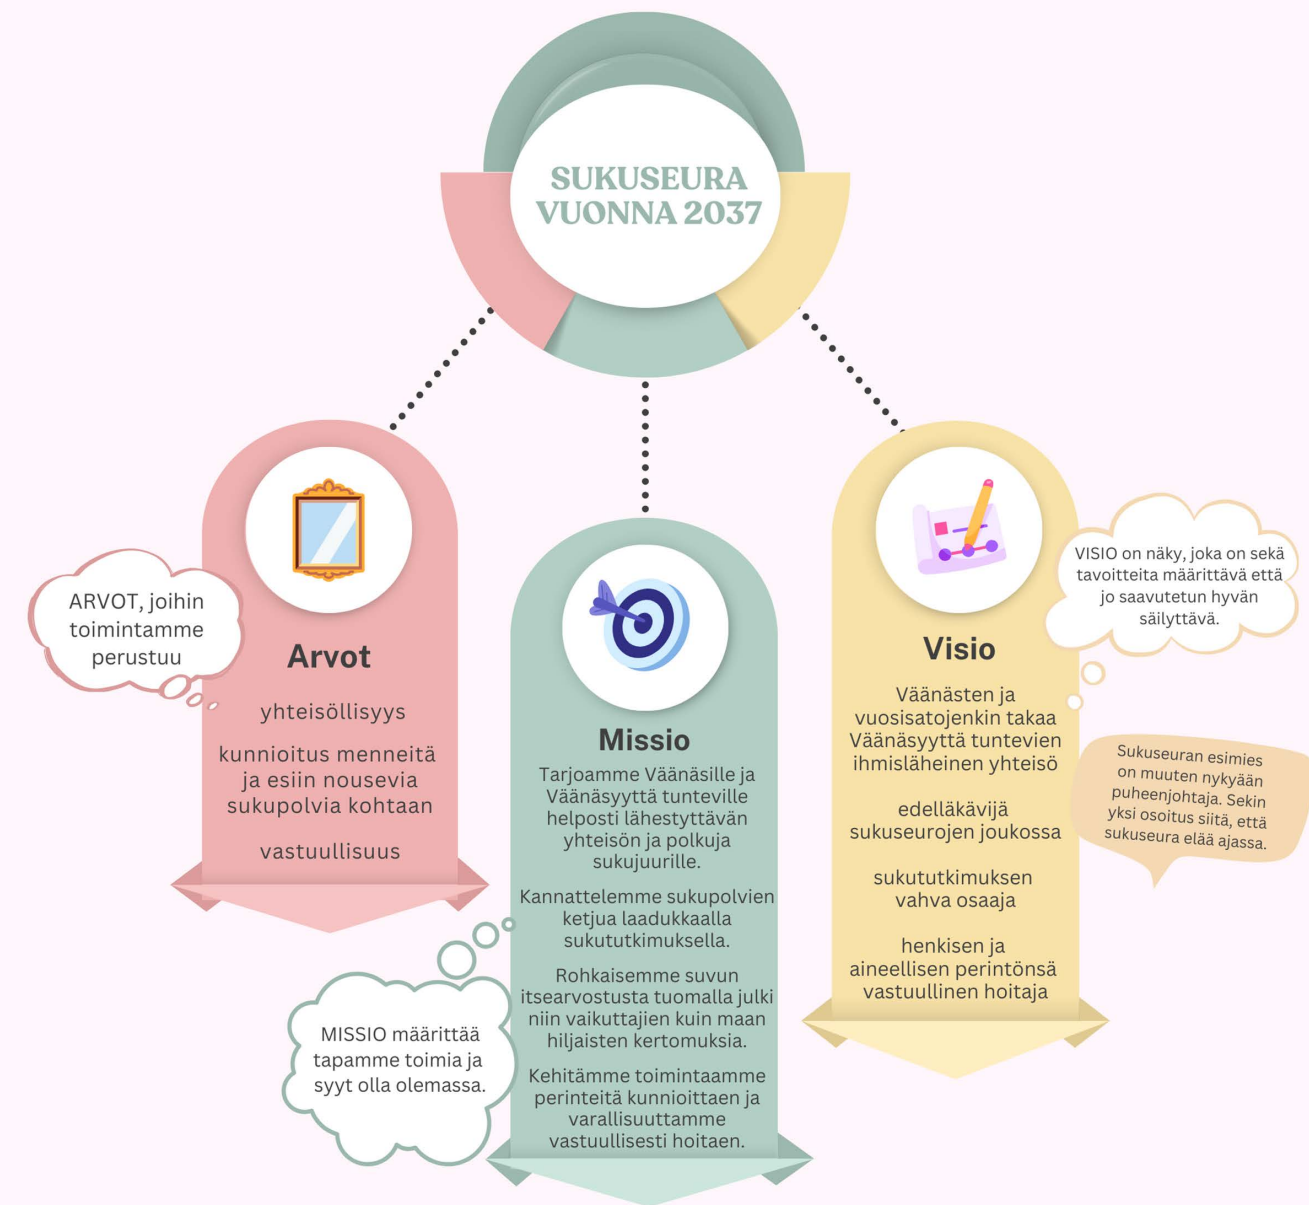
SUKUSEURA VUONNA 2037

ARVOT, joihin toimintamme perustuu

Arvot

yhteisöllisyys

kunnioitus menneitä ja esiin nousevia sukupolvia kohtaan

vastuullisuus

Missio

Tarjoamme Väänäsille ja Väänäsyyttä tunteville helposti lähestyttävän yhteisön ja polkuja sukujuurille.

Kannattelemme sukupolvien ketjua laadukkaalla sukututkimuksella.

Rohkaisemme suvun itsearvostusta tuomalla julki niin vaikuttajien kuin maan hiljaisten kertomuksia.

Kehitämme toimintaamme perinteitä kunnioittaen ja varallisuuttamme vastuullisesti hoitaen.

MISSIO määrittää tapamme toimia ja syyt olla olemassa.

VISIO on näky, joka on sekä tavoitteita määrittävä että jo saavutetun hyvän säilyttävä.

Visio

Väänästen ja vuosisatojenkin takaa Väänäsyyttä tuntevien ihmisläheinen yhteisö

edelläkävijä sukuseurojen joukossa

sukututkimuksen vahva osaaja

henkisen ja aineellisen perintönsä vastuullinen hoitaja

Sukuseuran esimies on muuten nykyään puheenjohtaja. Sekin yksi osoitus siitä, että sukuseura elää ajassa.